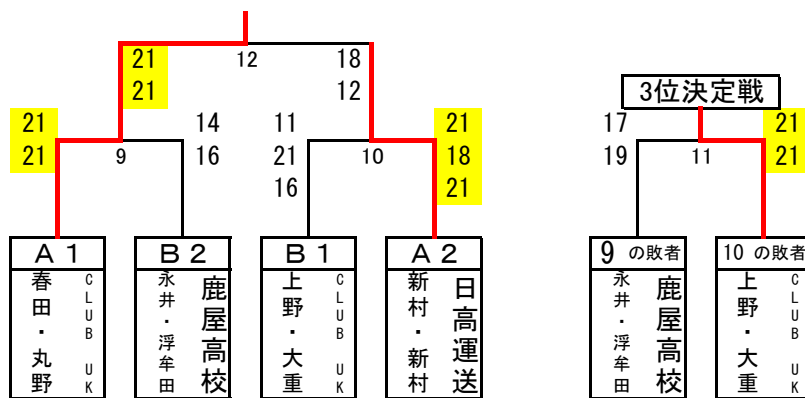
21
21
12
18
12

21
21
9
14
16
11
21
16
10
21
18
21

Ａ１
春田・丸野
CLUB UK

Ｂ２
永井・浮牟田
鹿屋高校

Ｂ１
上野・大重
CLUB UK

Ａ２
新村・新村
日高運送

3位決定戦
17
19
11
21
21

9 の敗者
永井・浮牟田
鹿屋高校

10 の敗者
上野・大重
CLUB UK